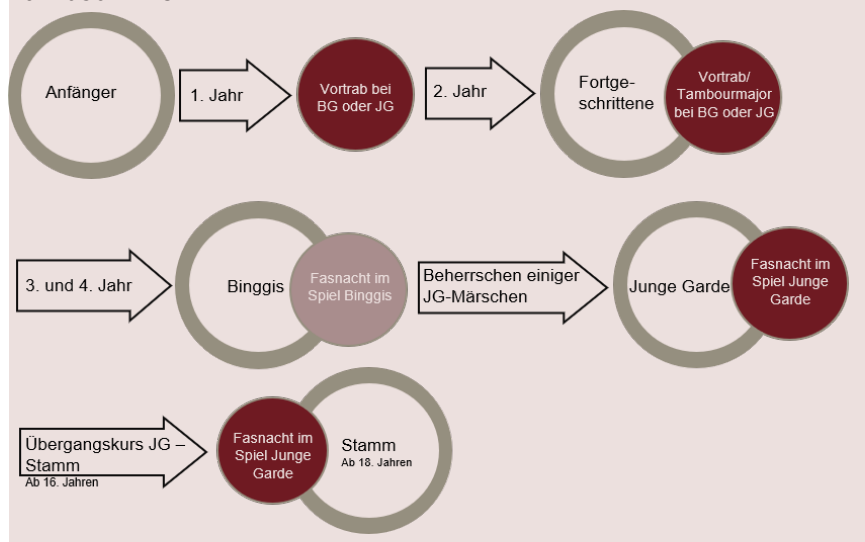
Anfänger

1. Jahr

Vortrab bei BG oder JG

2. Jahr

Fortgeschrittene

Vortrab/ Tambourmajor bei BG oder JG

3. und 4. Jahr

Binggis

Fasnacht im Spiel Binggis

Beherrschen einiger JG-Märschen

Junge Garde

Fasnacht im Spiel Junge Garde

Übergangskurs JG – Stamm
Ab 16. Jahren

Fasnacht im Spiel Junge Garde

Stamm
Ab 18. Jahren